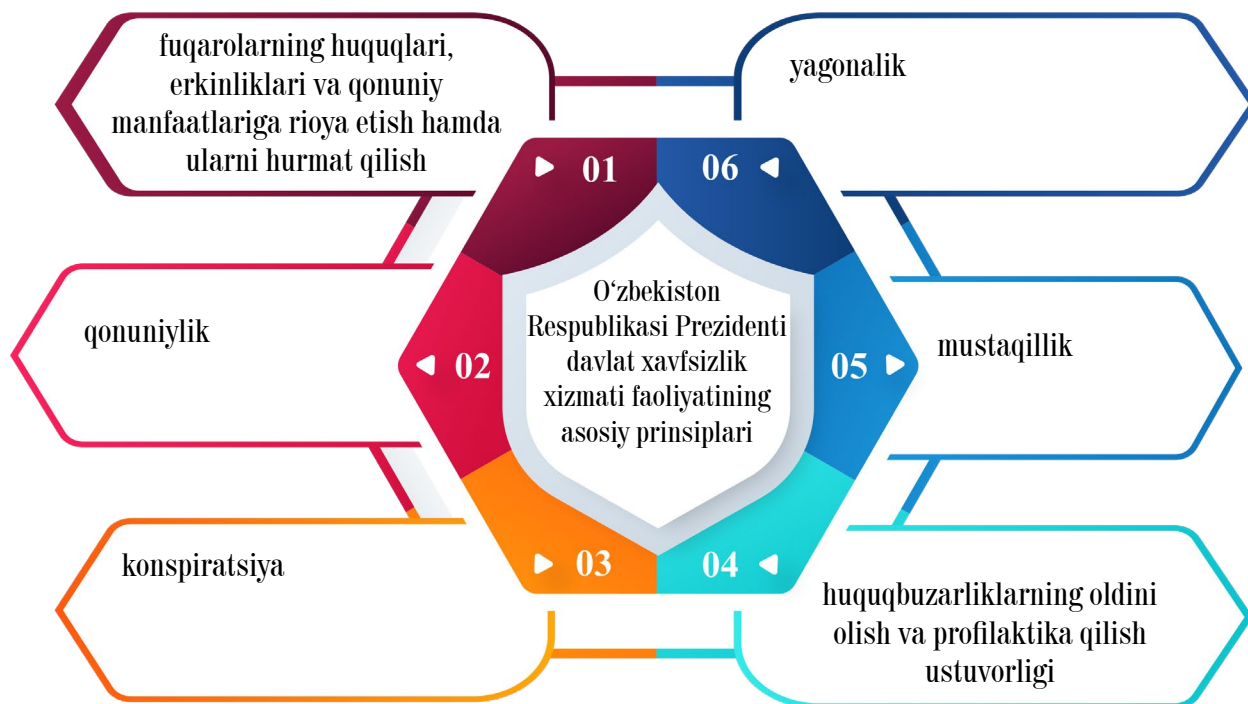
fuqarolarning huquqlari, erkinliklari va qonuniy manfaatlariga rioya etish hamda ularni hurmat qilish

yagonalik

01

06

O‘zbekiston Respublikasi Prezidenti davlat xavfsizlik xizmati faoliyatining asosiy prinsiplari

qonuniylik

02

05

mustaqillik

konspiratsiya

03

04

huquqbuzarliklarning oldini olish va profilaktika qilish ustuvorligi